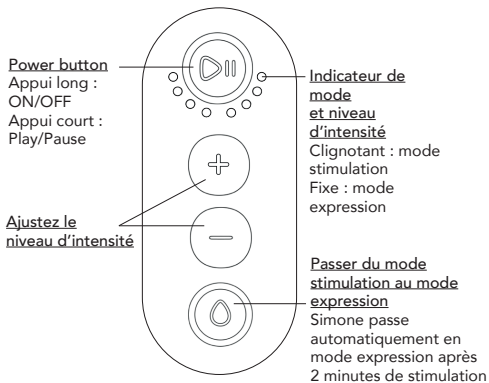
Power button
Appui long : ON/OFF
Appui court : Play/Pause

Indicateur de mode et niveau d'intensité
Clignotant : mode stimulation
Fixe : mode expression

Ajustez le niveau d'intensité

Passer du mode stimulation au mode expression
Simone passe automatiquement en mode expression après 2 minutes de stimulation